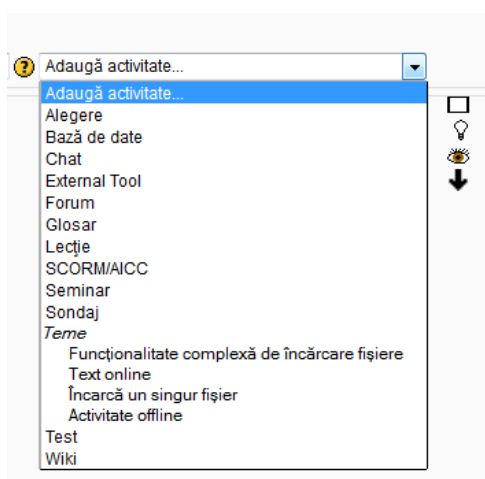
Adaugă activitate...
Adaugă activitate...
Alegere
Bază de date
Chat
External Tool
Forum
Glosar
Lecţie
SCORM/AICC
Seminar
Sondaj
Teme
Funcţionalitate complexă de încărcare fişiere
Text online
Încarcă un singur fişier
Activitate offline
Test
Wiki